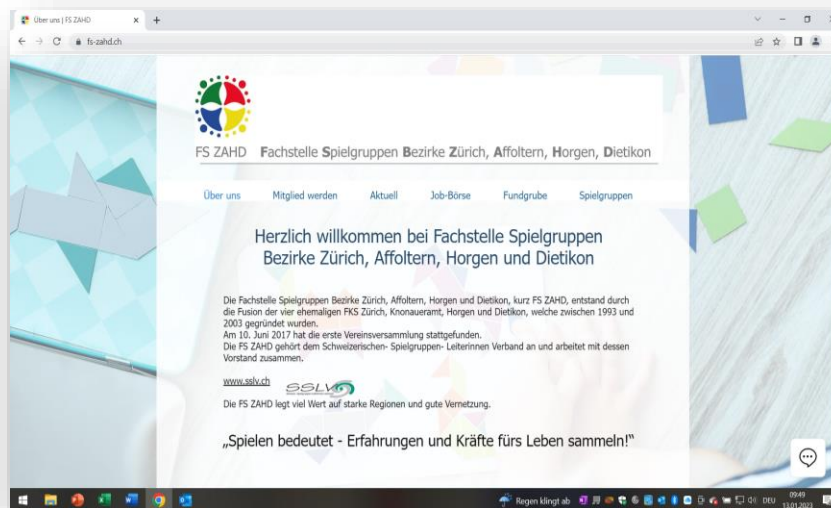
Über uns | FS ZAHD

fs-zahd.ch

FS ZAHD Fachstelle Spielgruppen Bezirke Zürich, Affoltern, Horgen, Dietikon

Über uns Mitglied werden Aktuell Job-Börse Fundgrube Spielgruppen

Herzlich willkommen bei Fachstelle Spielgruppen Bezirke Zürich, Affoltern, Horgen und Dietikon

Die Fachstelle Spielgruppen Bezirke Zürich, Affoltern, Horgen und Dietikon, kurz FS ZAHD, entstand durch die Fusion der vier ehemaligen FKS Zürich, Knonaueramt, Horgen und Dietikon, welche zwischen 1993 und 2003 gegründet wurden.
Am 10. Juni 2017 hat die erste Vereinsversammlung stattgefunden.
Die FS ZAHD gehört dem Schweizerischen- Spielgruppen- Leiterinnen Verband an und arbeitet mit dessen Vorstand zusammen.

www.sslv.ch SSLV

Die FS ZAHD legt viel Wert auf starke Regionen und gute Vernetzung.

„Spielen bedeutet - Erfahrungen und Kräfte fürs Leben sammeln!"

Regen klingt ab DEU 09:49 13.01.2023